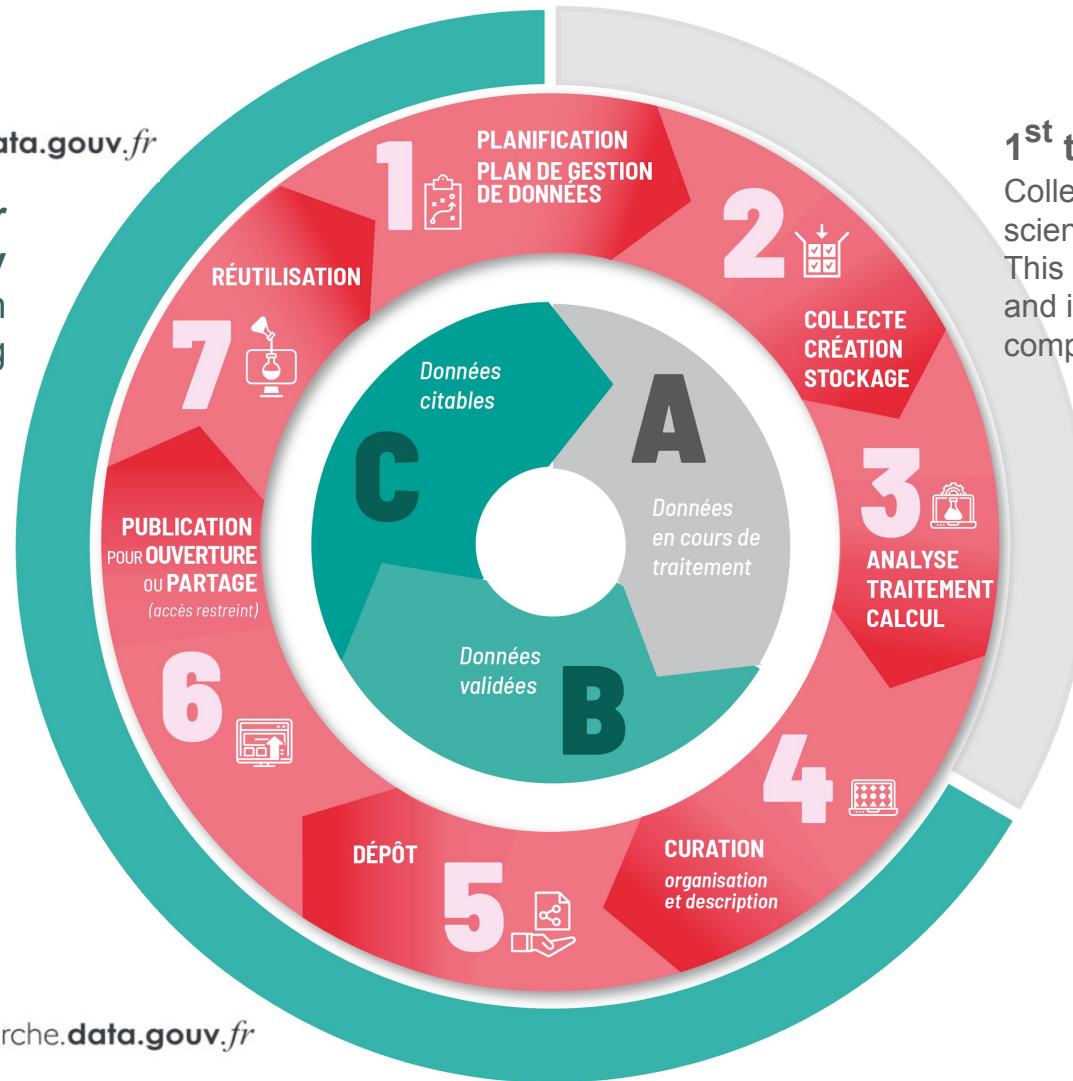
ata.gouv.fr

r
y
n
g

1st t
Colle
scien
This
and i
comp

1 PLANIFICATION
PLAN DE GESTION DE DONNÉES

2 COLLECTE
CRÉATION
STOCKAGE

3 ANALYSE
TRAITEMENT
CALCUL

4 CURATION
organisation et description

5 DÉPÔT

6 PUBLICATION POUR OUVERTURE OU PARTAGE
(accès restreint)

7 RÉUTILISATION

A
Données en cours de traitement

B
Données validées

C
Données citables

rche.data.gouv.fr